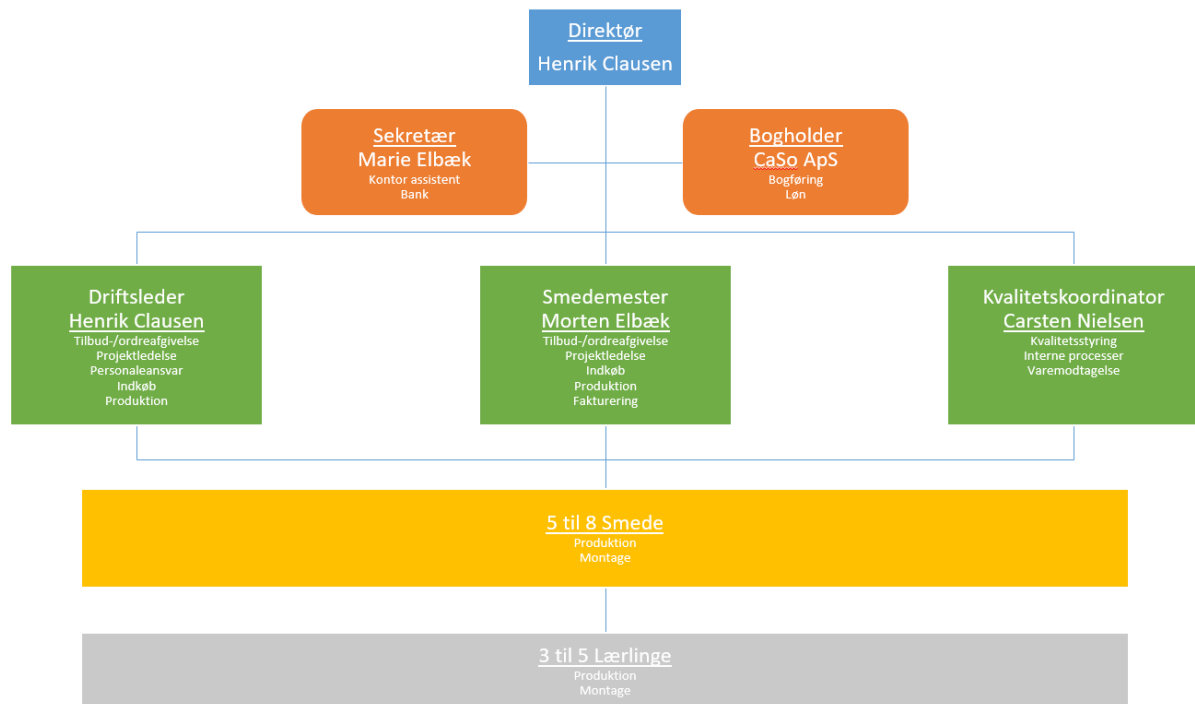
Direktør
Henrik Clausen

Sekretær
Marie Elbæk
Kontor assistent
Bank

Bogholder
CaSo ApS
Bogføring
Løn

Driftsleder
Henrik Clausen
Tilbud-/ordreafgivelse
Projektledelse
Personaleansvar
Indkøb
Produktion

Smedemester
Morten Elbæk
Tilbud-/ordreafgivelse
Projektledelse
Indkøb
Produktion
Fakturering

Kvalitetskoordinator
Carsten Nielsen
Kvalitetsstyring
Interne processer
Varemodtagelse

5 til 8 Smede
Produktion
Montage

3 til 5 Lærlinge
Produktion
Montage